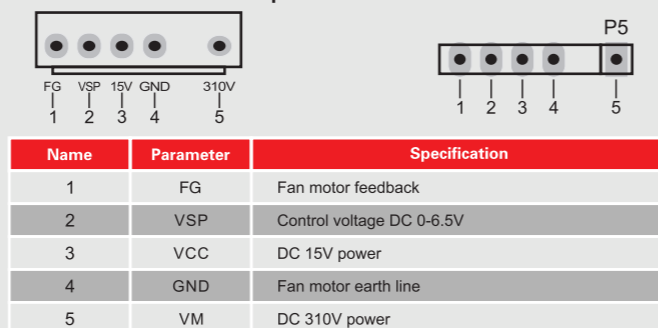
FG VSP 15V GND 310V
1 2 3 4 5

P5
1 2 3 4 5

| Name | Parameter | Specification |
|---|---|---|
| 1 | FG | Fan motor feedback |
| 2 | VSP | Control voltage DC 0-6.5V |
| 3 | VCC | DC 15V power |
| 4 | GND | Fan motor earth line |
| 5 | VM | DC 310V power |